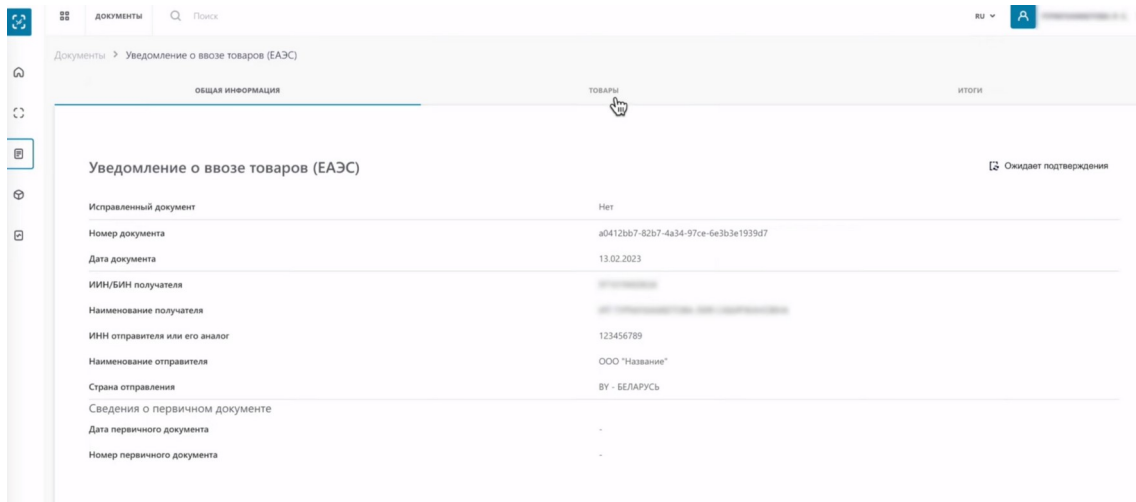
ДОКУМЕНТЫ Поиск RU

Документы > Уведомление о ввозе товаров (ЕАЭС)

ОБЩАЯ ИНФОРМАЦИЯ ТОВАРЫ ИТОГИ

Уведомление о ввозе товаров (ЕАЭС)

Ожидает подтверждения

| | |
|---|---|
| Исправленный документ | Нет |
| Номер документа | a0412bb7-82b7-4a34-97ce-6e3b3e1939d7 |
| Дата документа | 13.02.2023 |
| ИИН/БИН получателя | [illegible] |
| Наименование получателя | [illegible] |
| ИНН отправителя или его аналог | 123456789 |
| Наименование отправителя | ООО "Название" |
| Страна отправления | BY - БЕЛАРУСЬ |

Сведения о первичном документе

| | |
|---|---|
| Дата первичного документа | - |
| Номер первичного документа | - |